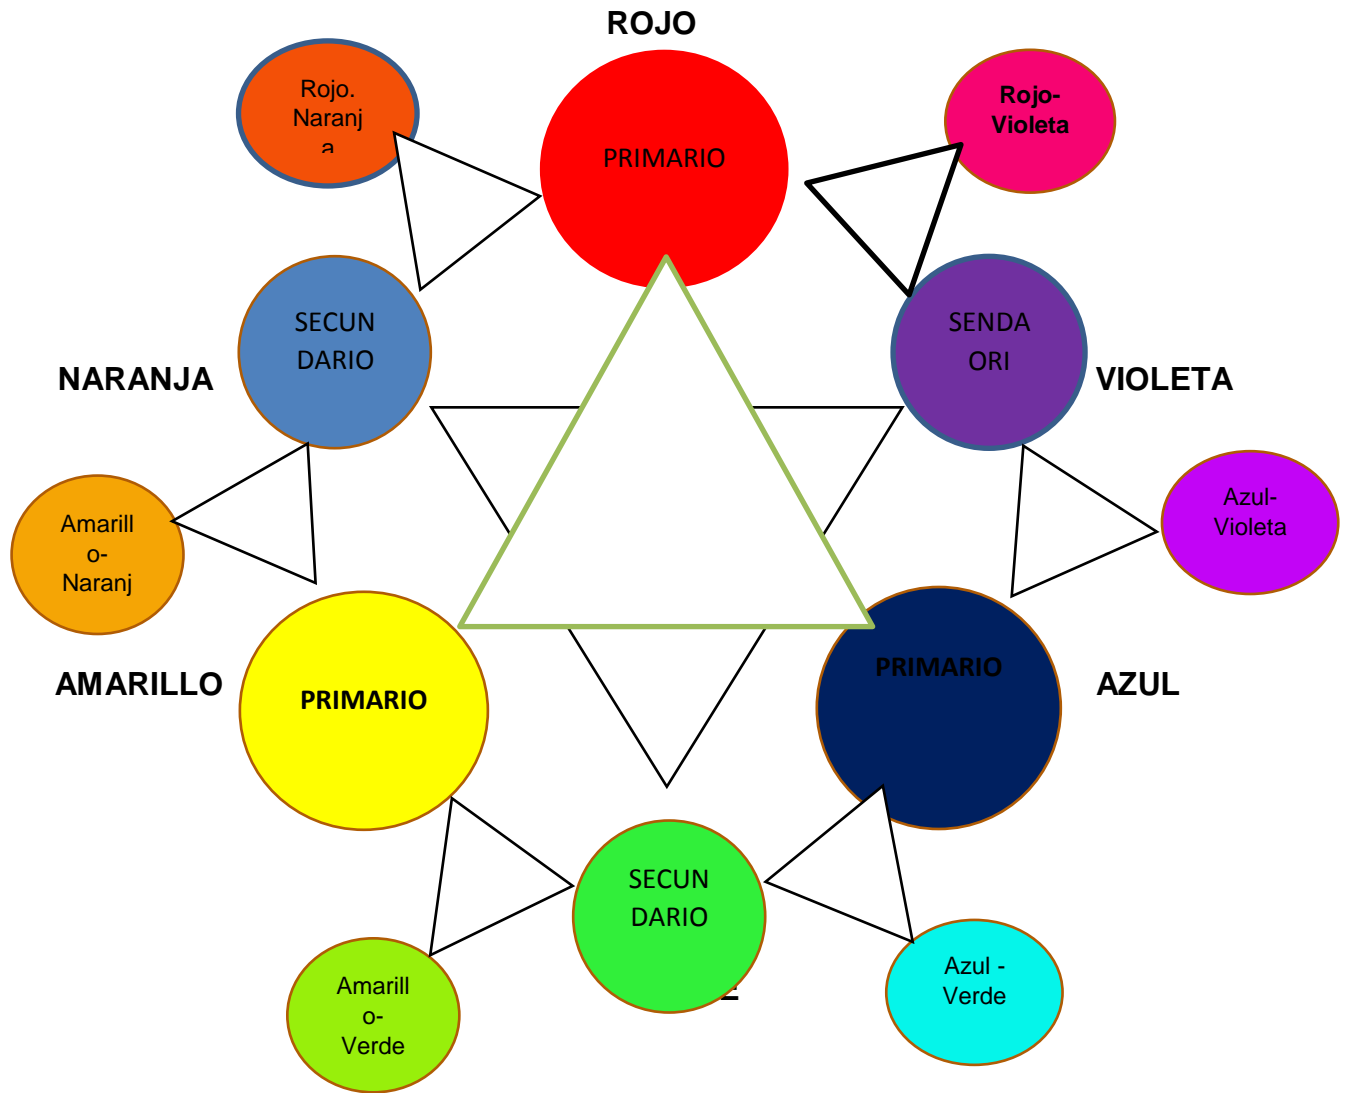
ROJO

Rojo. Naranj a

PRIMARIO

Rojo-Violeta

SECUN DARIO

NARANJA

SENDA ORI

VIOLETA

Amarill o-Naranj

Azul-Violeta

AMARILLO

PRIMARIO

PRIMARIO

AZUL

SECUN DARIO

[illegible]

Amarill o-Verde

Azul - Verde